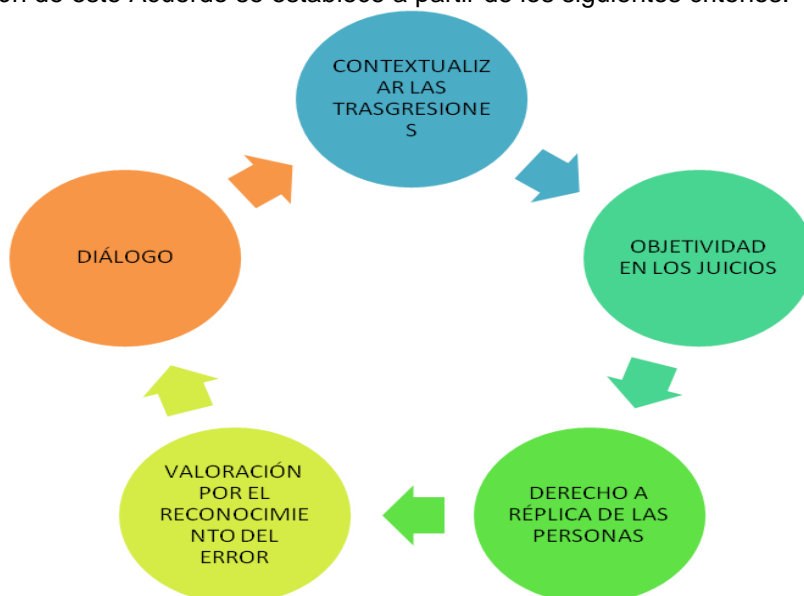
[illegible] de este Acuerdo se establece a partir de los siguientes criterios:

CONTEXTUALIZAR LAS TRASGRESIONES

OBJETIVIDAD EN LOS JUICIOS

DERECHO A RÉPLICA DE LAS PERSONAS

VALORACIÓN POR EL RECONOCIMIENTO DEL ERROR

DIÁLOGO